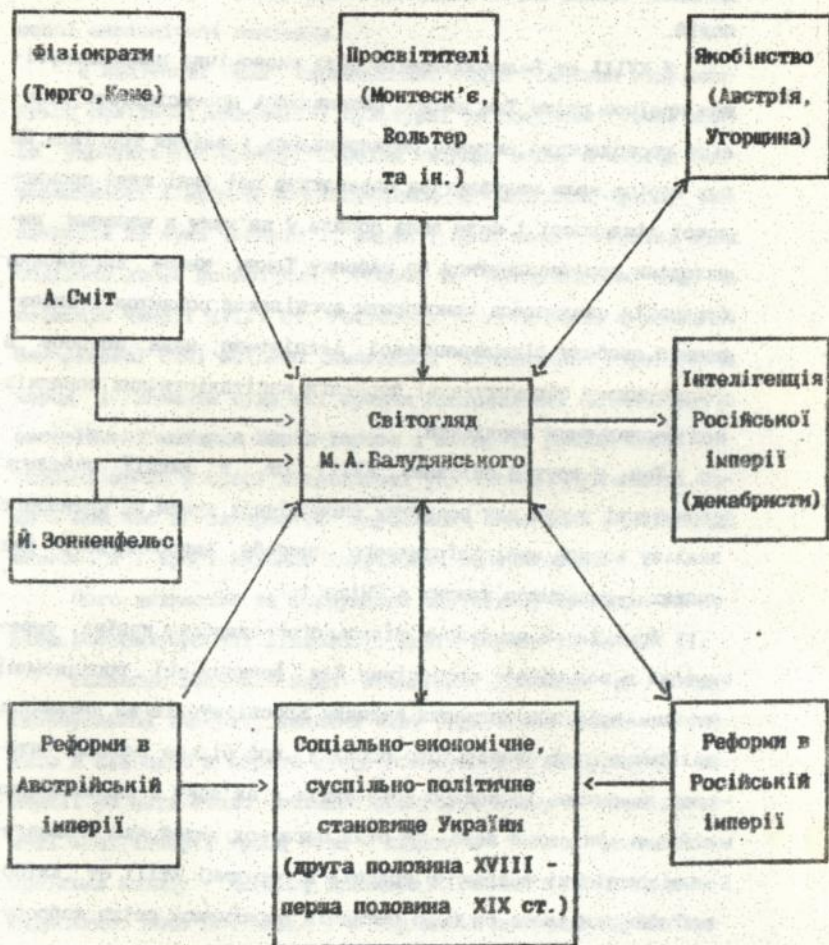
Фізіократи (Тюрго, Кене)

Просвітителі (Монтеск'є, Вольтер та ін.)

Якобінство (Австрія, Угорщина)

А. Сміт

Інтелігенція Російської імперії (декабристи)

Світогляд М. А. Балудянського

Й. Зонненфельс

Реформи в Австрійській імперії

Соціально-економічне, суспільно-політичне становище України (друга половина XVIII - перша половина XIX ст.)

Реформи в Російській імперії